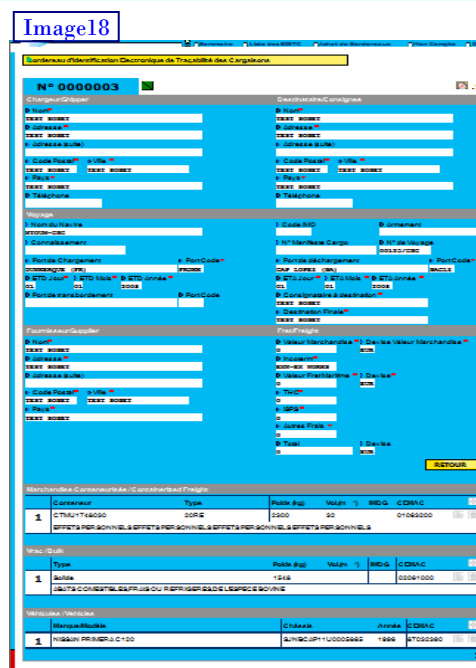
Image18

Bordereaux | Liste des BSETC | Achat de Bordereaux | Mon Compte | Info

Bordereau d'Identification Electronique de Traçabilité des Cargaisons

N° 0000003

Chargeur/Shipper

Nom*
TEST ROBOT
Adresse*
TEST ROBOT
Adresse (suite)

Code Postal* | Ville*
TEST ROBOT | TEST ROBOT
Pays*
TEST ROBOT
Téléphone

Destinataire/Consignee

Nom*
TEST ROBOT
Adresse*
TEST ROBOT
Adresse (suite)

Code Postal* | Ville*
TEST ROBOT | TEST ROBOT
Pays*
TEST ROBOT
Téléphone

Voyage

Nom du Navire
STOCK-CSC
Connaissement

Port de Chargement | PortCode*
DUNKERQUE (FR) | FRDKK
ETD Jour* | ETD Mois* | ETD Année*
01 | 01 | 2008
Port de transbordement | PortCode

Code IMO | Armement

N° Manifeste Cargo | N° de Voyage
COLE1/CSC
Port de déchargement | PortCode*
CAP LOPEZ (GA) | GACLZ
ETA Jour* | ETA Mois* | ETA Année*
01 | 01 | 2008
Consignataire à destination*
TEST ROBOT
Destination Finale*
TEST ROBOT

Fournisseur/Supplier

Nom*
TEST ROBOT
Adresse*
TEST ROBOT
Adresse (suite)

Code Postal* | Ville*
TEST ROBOT | TEST ROBOT
Pays*
TEST ROBOT

Fret/Freight

Valeur Marchandise* | Devise Valeur Marchandise*
0 | EUR
Incoterm*
EXW-EX WORKS
Valeur Fret Maritime* | Devise*
0 | EUR
THC*
0
BPS*
0
Autres Frais*
0
Total | Devise
0 | EUR

RETOUR

Marchandise Conteneurisée / Containerized Freight

| | Conteneur | Type | Poids (kg) | Vol(m³) | IMDG | CCMAC |
|---|---|---|---|---|---|---|
| 1 | CTMU1746090 | 20RE | 2900 | 20 | | 01063200 |
| | EFFETS PERSONNELS EFFETS PERSONNELS EFFETS PERSONNELS EFFETS PERSONNELS | | | | | |

Vrac/Bulk

| | Type | Poids (kg) | Vol(m³) | IMDG | CCMAC |
|---|---|---|---|---|---|
| 1 | Solide | 1346 | | | 02061000 |
| | ABATS COMESTIBLES FRAIS OU REFRIGERES DE L'ESPECE BOVINE | | | | |

Véhicules /Vehicles

| | Marque/Modèle | Châssis | Année | CCMAC |
|---|---|---|---|---|
| 1 | NISSAN PRIMERA C120 | SJNBCAP11U0005665 | 1999 | 87032390 |